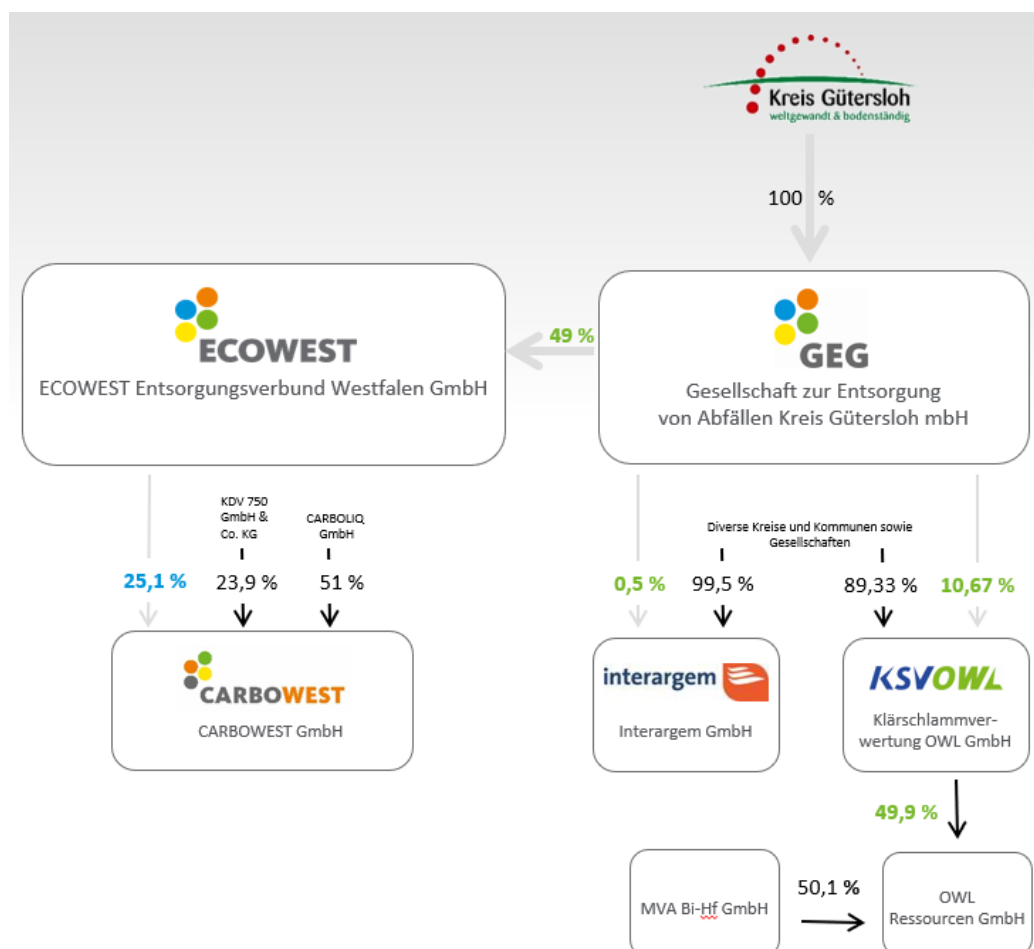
Kreis Gütersloh
weltgewandt & bodenständig

100 %

ECOWEST
ECOWEST Entsorgungsverbund Westfalen GmbH

49 %

GEG
Gesellschaft zur Entsorgung von Abfällen Kreis Gütersloh mbH

KDV 750 GmbH & Co. KG

CARBOLIQ GmbH

25,1 %

23,9 %

51 %

CARBOWEST
CARBOWEST GmbH

Diverse Kreise und Kommunen sowie Gesellschaften

0,5 %

99,5 %

89,33 %

10,67 %

interargem
Interargem GmbH

KSVOWL
Klärschlammverwertung OWL GmbH

49,9 %

MVA Bi-Hf GmbH

50,1 %

OWL Ressourcen GmbH